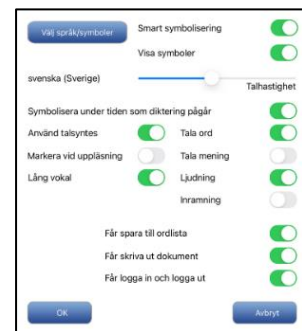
Välj språk/symboler
Smart symbolisering
Visa symboler
svenska (Sverige)
Talhastighet
Symbolisera under tiden som diktering pågår
Använd talsyntes
Tala ord
Markera vid uppläsning
Tala mening
Lång vokal
Ljudning
Inramning
Får spara till ordlista
Får skriva ut dokument
Får logga in och logga ut
OK
Avbryt